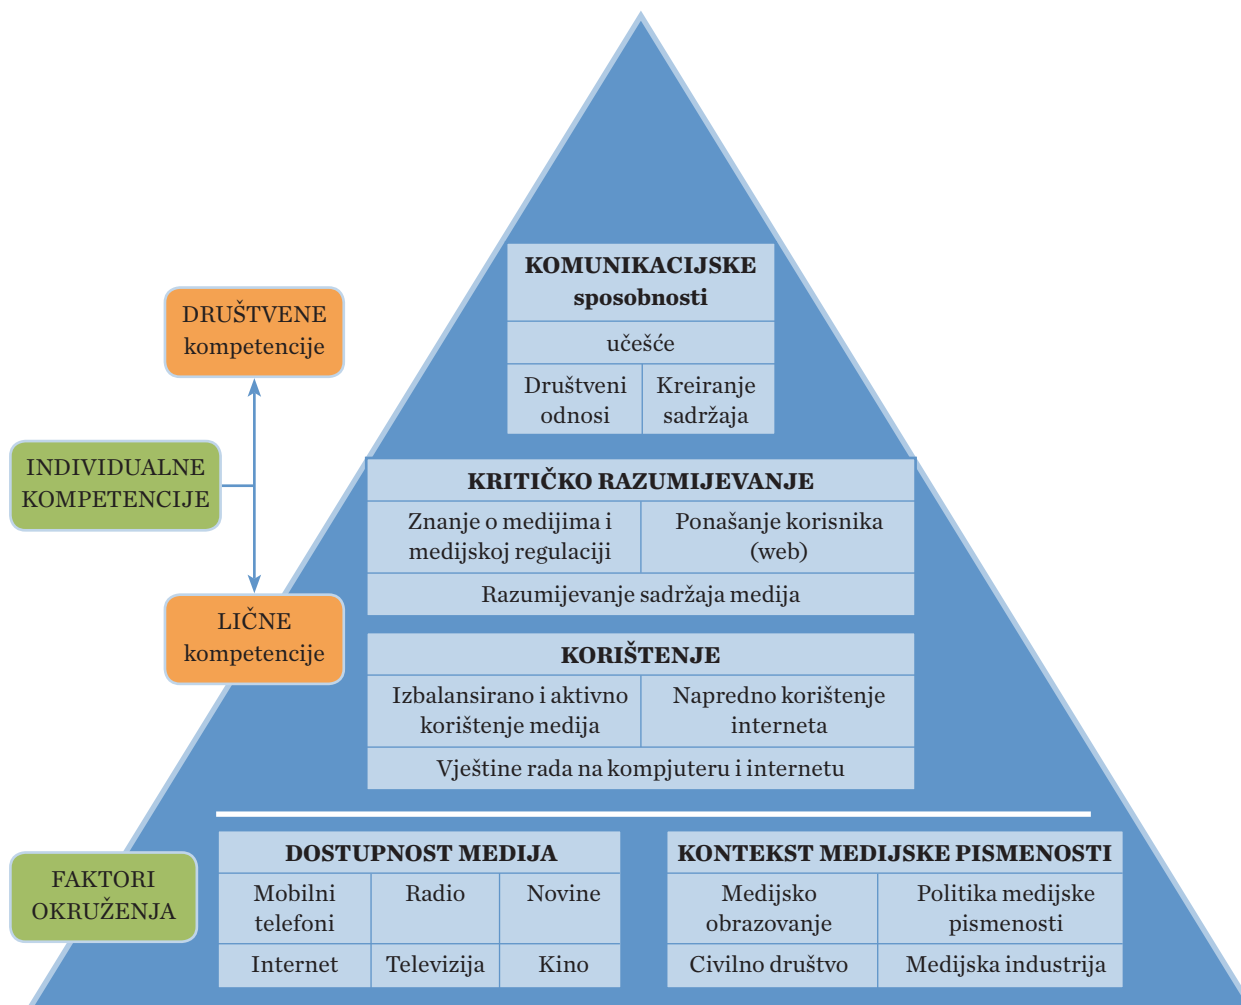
DRUŠTVENE kompetencije

INDIVIDUALNE KOMPETENCIJE

LIČNE kompetencije

FAKTORI OKRUŽENJA

KOMUNIKACIJSKE sposobnosti

učešće

| Društveni odnosi | Kreiranje sadržaja |
|---|---|

KRITIČKO RAZUMIJEVANJE

| Znanje o medijima i medijskoj regulaciji | Ponašanje korisnika (web) |
|---|---|

Razumijevanje sadržaja medija

KORIŠTENJE

| Izbalansirano i aktivno korištenje medija | Napredno korištenje interneta |
|---|---|

Vještine rada na kompjuteru i internetu

DOSTUPNOST MEDIJA

| Mobilni telefoni | Radio | Novine |
|---|---|---|
| Internet | Televizija | Kino |

KONTEKST MEDIJSKE PISMENOSTI

| Medijsko obrazovanje | Politika medijske pismenosti |
|---|---|
| Civilno društvo | Medijska industrija |